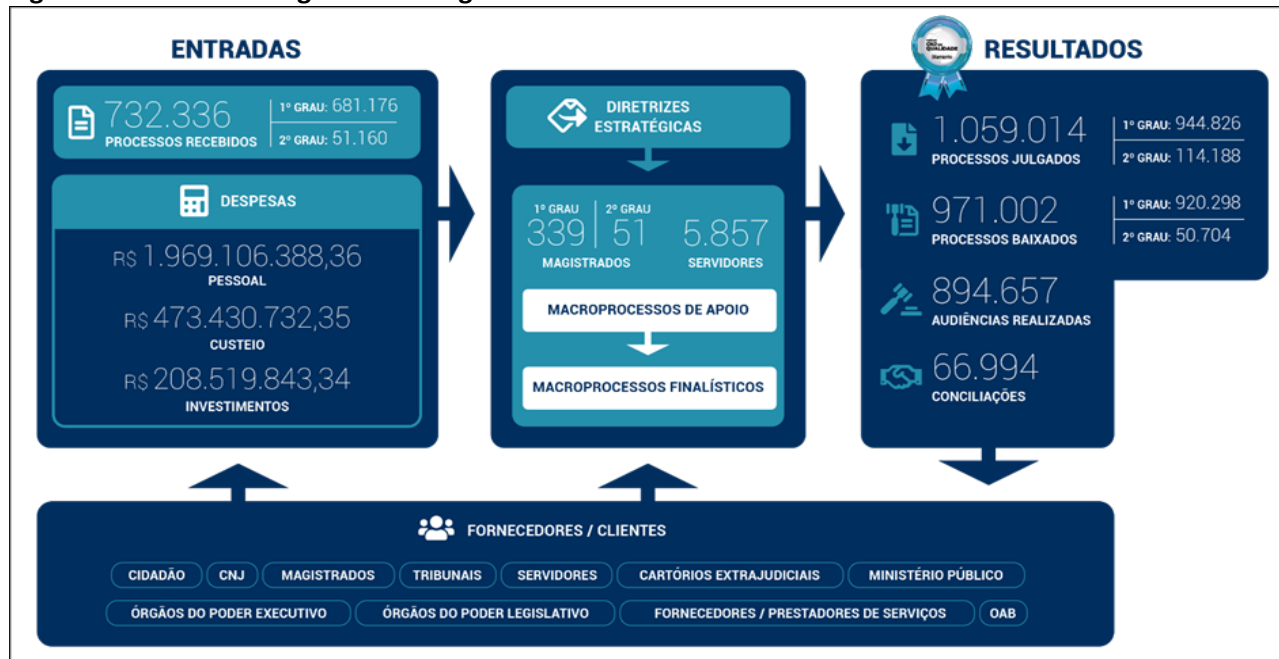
ENTRADAS

732.336
PROCESSOS RECEBIDOS
1º GRAU: 681.176
2º GRAU: 51.160

DESPESAS

R$ 1.969.106.388,36
PESSOAL

R$ 473.430.732,35
CUSTEIO

R$ 208.519.843,34
INVESTIMENTOS

DIRETRIZES ESTRATÉGICAS

1º GRAU 339
2º GRAU 51
MAGISTRADOS
5.857
SERVIDORES

MACROPROCESSOS DE APOIO

MACROPROCESSOS FINALÍSTICOS

RESULTADOS

1.059.014
PROCESSOS JULGADOS
1º GRAU: 944.826
2º GRAU: 114.188

971.002
PROCESSOS BAIXADOS
1º GRAU: 920.298
2º GRAU: 50.704

894.657
AUDIÊNCIAS REALIZADAS

66.994
CONCILIAÇÕES

FORNECEDORES / CLIENTES

CIDADÃO | CNJ | MAGISTRADOS | TRIBUNAIS | SERVIDORES | CARTÓRIOS EXTRAJUDICIAIS | MINISTÉRIO PÚBLICO
ÓRGÃOS DO PODER EXECUTIVO | ÓRGÃOS DO PODER LEGISLATIVO | FORNECEDORES / PRESTADORES DE SERVIÇOS | OAB